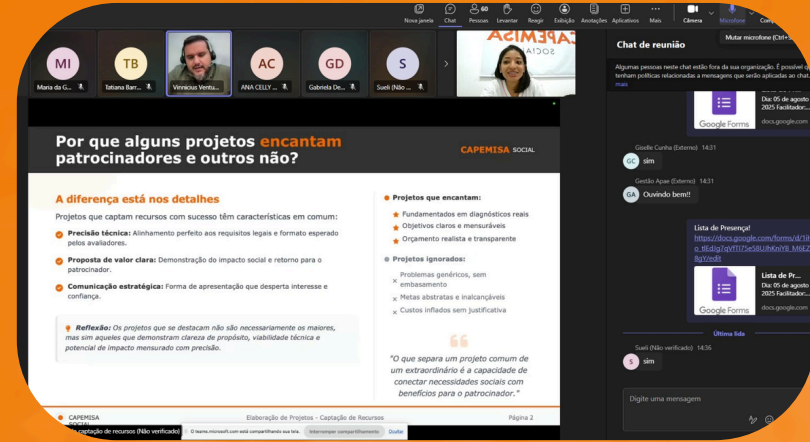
Nova janela Chat 60 Pessoas Levantar Reagir Exibição Anotações Aplicativos Mais Câmera Microfone Com

Mutar microfone (Ctrl+S

MI Maria da G...
TB Tatiana Barr...
Vinnicius Ventu...
AC ANA CELLY ...
GD Gabriela De...
S Sueli (Não ...

CAPEMISA SOCIAL

Chat de reunião

Algumas pessoas neste chat estão fora da sua organização. É possível q tenham políticas relacionadas a mensagens que serão aplicadas ao chat. mais

Google Forms
Dia: 05 de agosto 2025 Facilitador...
docs.google.com

Giselle Cunha (Externo) 14:31
GC sim

Gestão Apae (Externo) 14:31
GA Ouvindo bem!!

Lista de Presença!
https://docs.google.com/forms/d/1il o_tlEdJg7qVFf175e58Uih6niY8_M6EZ 8gY/edit

Google Forms
Lista de Pr...
Dia: 05 de agosto 2025 Facilitador:...
docs.google.com

Última lida

Sueli (Não verificado) 14:36
S sim

Digite uma mensagem

Por que alguns projetos encantam patrocinadores e outros não?

CAPEMISA SOCIAL

A diferença está nos detalhes

Projetos que captam recursos com sucesso têm características em comum:

Precisão técnica: Alinhamento perfeito aos requisitos legais e formato esperado pelos avaliadores.

Proposta de valor clara: Demonstração do impacto social e retorno para o patrocinador.

Comunicação estratégica: Forma de apresentação que desperta interesse e confiança.

Reflexão: Os projetos que se destacam não são necessariamente os maiores, mas sim aqueles que demonstram clareza de propósito, viabilidade técnica e potencial de impacto mensurado com precisão.

Projetos que encantam:
Fundamentados em diagnósticos reais
Objetivos claros e mensuráveis
Orçamento realista e transparente

Projetos ignorados:
Problemas genéricos, sem embasamento
Metas abstratas e inalcançáveis
Custos inflados sem justificativa

"O que separa um projeto comum de um extraordinário é a capacidade de conectar necessidades sociais com benefícios para o patrocinador."

CAPEMISA SOCIAL
Elaboração de Projetos - Captação de Recursos
Página 2

captação de recursos (Não verificado)
O teams.microsoft.com está compartilhando sua tela. Interromper compartilhamento Ocultar